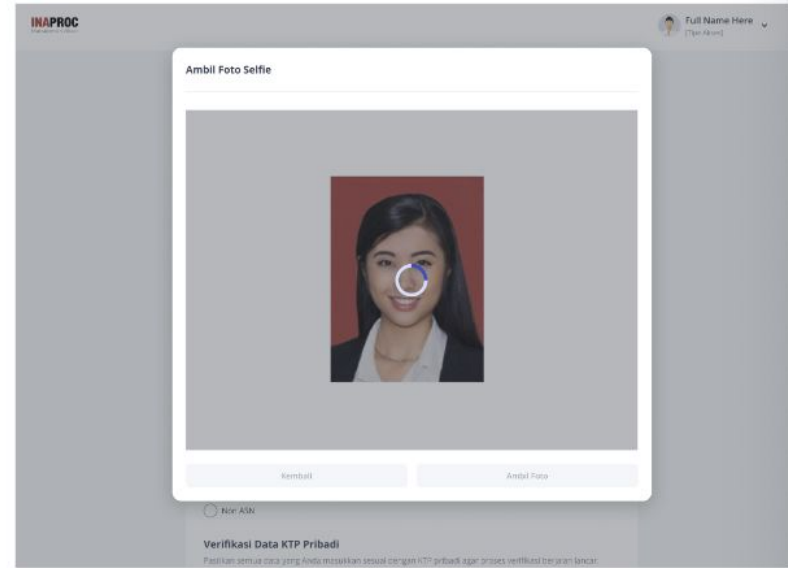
INAPROC
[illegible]

Full Name Here
[Tipe Akun]

Ambil Foto Selfie

Kembali

Ambil Foto

Non ASN

Verifikasi Data KTP Pribadi

Pastikan semua data yang Anda masukkan sesuai dengan KTP pribadi agar proses verifikasi berjalan lancar.